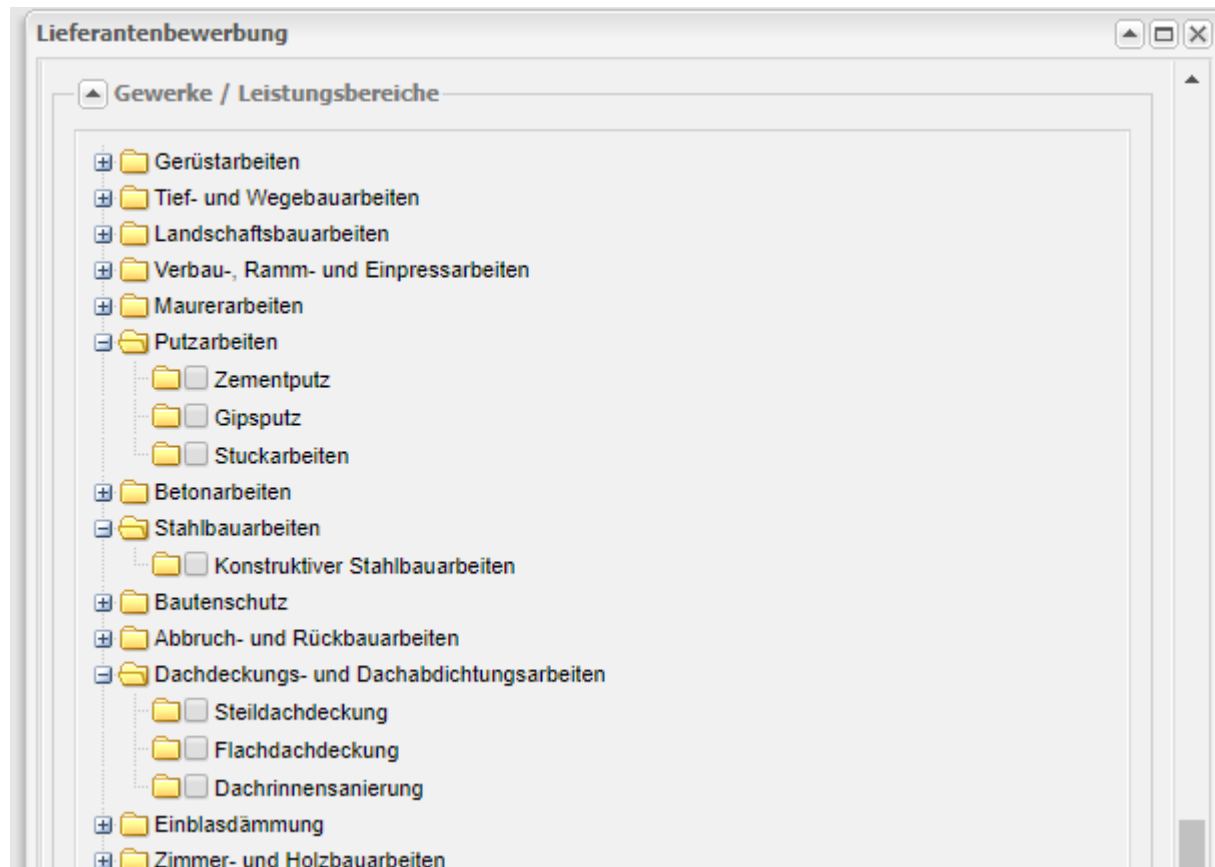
Lieferantenbewerbung

Gewerke / Leistungsbereiche

Gerüstarbeiten
Tief- und Wegebauarbeiten
Landschaftsbauarbeiten
Verbau-, Ramm- und Einpressarbeiten
Maurerarbeiten
Putzarbeiten
Zementputz
Gipsputz
Stuckarbeiten
Betonarbeiten
Stahlbauarbeiten
Konstruktiver Stahlbauarbeiten
Bautenschutz
Abbruch- und Rückbauarbeiten
Dachdeckungs- und Dachabdichtungsarbeiten
Steildachdeckung
Flachdachdeckung
Dachrinnensanierung
Einblasdämmung
Zimmer- und Holzbauarbeiten